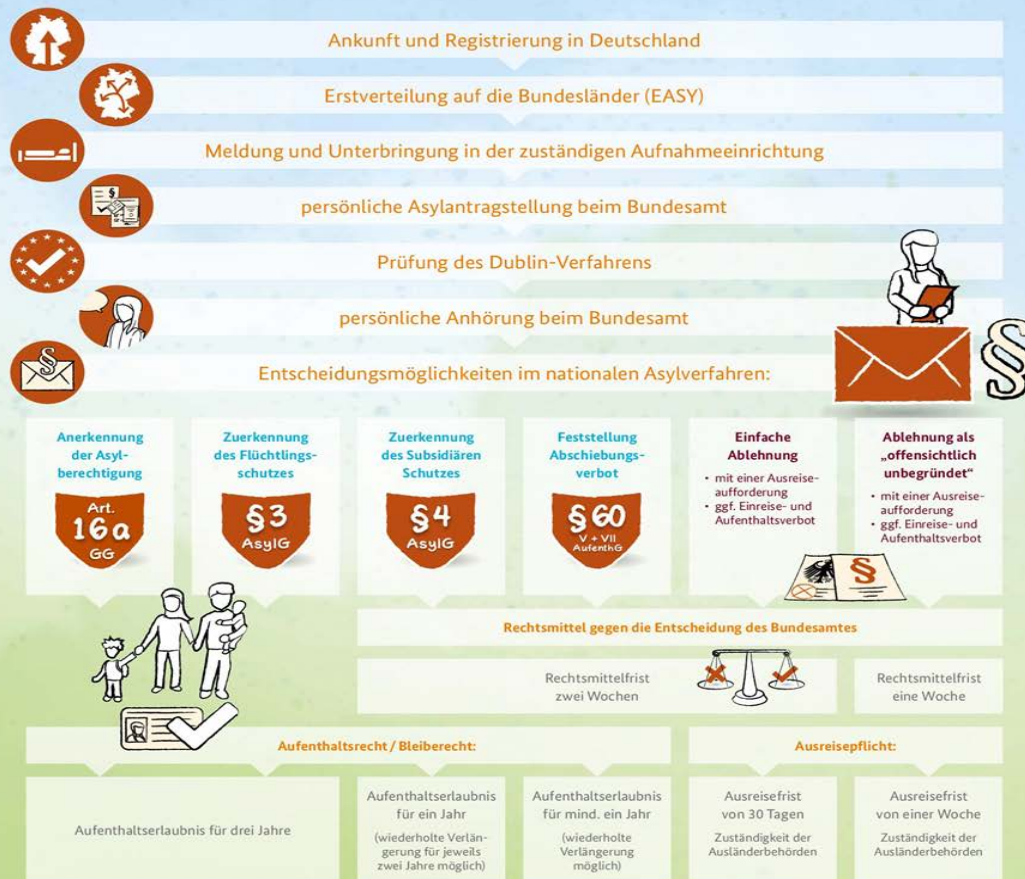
Ankunft und Registrierung in Deutschland

Erstverteilung auf die Bundesländer (EASY)

Meldung und Unterbringung in der zuständigen Aufnahmeeinrichtung

persönliche Asylantragstellung beim Bundesamt

Prüfung des Dublin-Verfahrens

persönliche Anhörung beim Bundesamt

Entscheidungsmöglichkeiten im nationalen Asylverfahren:

Anerkennung der Asylberechtigung

Art. 16a GG

Zuerkennung des Flüchtlingsschutzes

§3 AsylG

Zuerkennung des Subsidiären Schutzes

§4 AsylG

Feststellung Abschiebungsverbot

§60 V + VII AufenthG

Einfache Ablehnung

- mit einer Ausreiseaufforderung
- ggf. Einreise- und Aufenthaltsverbot

Ablehnung als „offensichtlich unbegründet“

- mit einer Ausreiseaufforderung
- ggf. Einreise- und Aufenthaltsverbot

§

Rechtsmittel gegen die Entscheidung des Bundesamtes

Rechtsmittelfrist zwei Wochen

Rechtsmittelfrist eine Woche

Aufenthaltsrecht / Bleiberecht:

Ausreisepflicht:

Aufenthaltserlaubnis für drei Jahre

Aufenthaltserlaubnis für ein Jahr

(wiederholte Verlängerung für jeweils zwei Jahre möglich)

Aufenthaltserlaubnis für mind. ein Jahr

(wiederholte Verlängerung möglich)

Ausreisefrist von 30 Tagen

Zuständigkeit der Ausländerbehörden

Ausreisefrist von einer Woche

Zuständigkeit der Ausländerbehörden